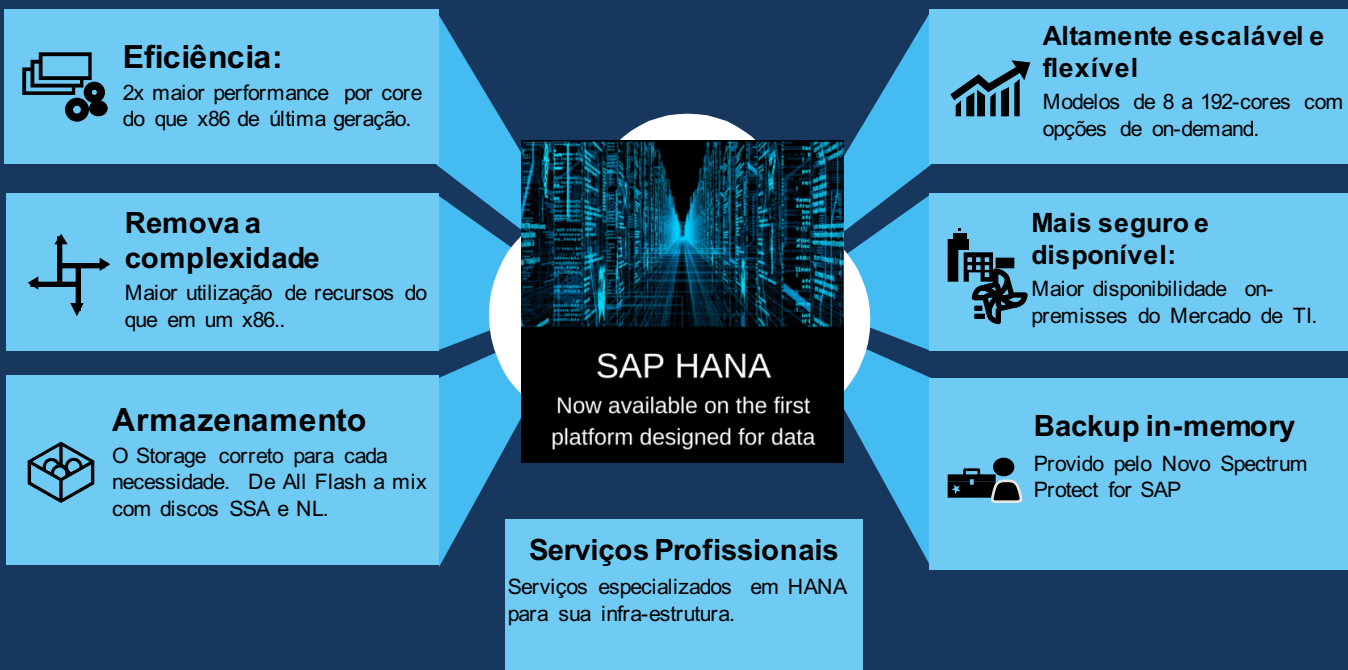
Eficiência:
2x maior performance por core do que x86 de última geração.

Remova a complexidade
Maior utilização de recursos do que em um x86..

Armazenamento
O Storage correto para cada necessidade. De All Flash a mix com discos SSA e NL.

SAP HANA
Now available on the first platform designed for data

Serviços Profissionais
Serviços especializados em HANA para sua infra-estrutura.

Altamente escalável e flexível
Modelos de 8 a 192-cores com opções de on-demand.

Mais seguro e disponível:
Maior disponibilidade on-premisses do Mercado de TI.

Backup in-memory
Provido pelo Novo Spectrum Protect for SAP